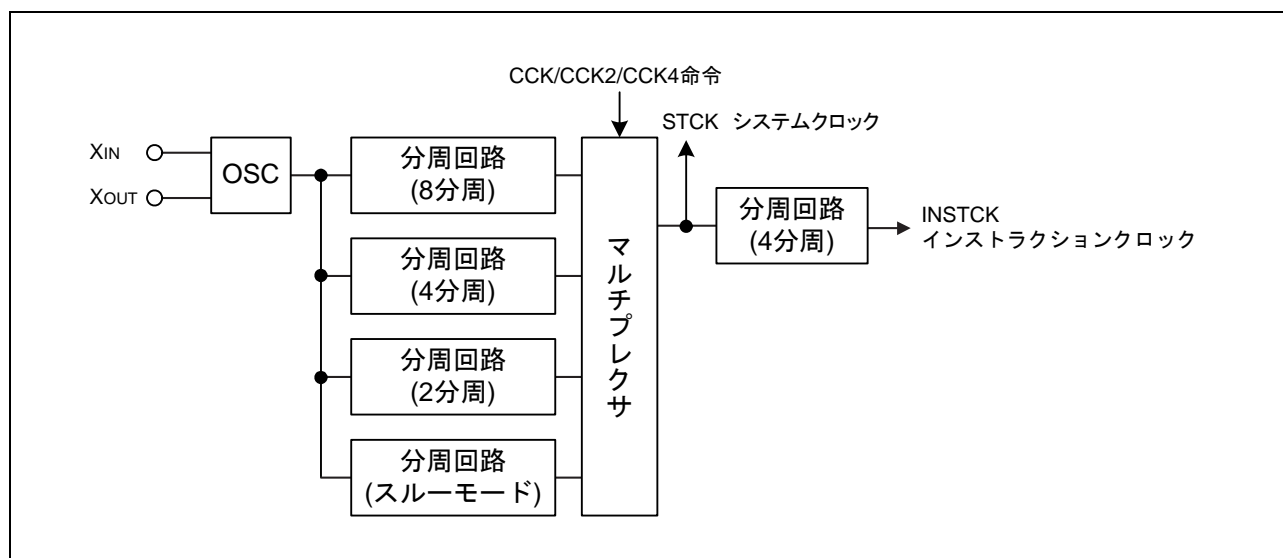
CCK/CCK2/CCK4命令

XIN

XOUT

OSC

分周回路
(8分周)

分周回路
(4分周)

分周回路
(2分周)

分周回路
(スルーモード)

マルチプレクサ

STCK システムクロック

分周回路
(4分周)

INSTCK
インストラクションクロック